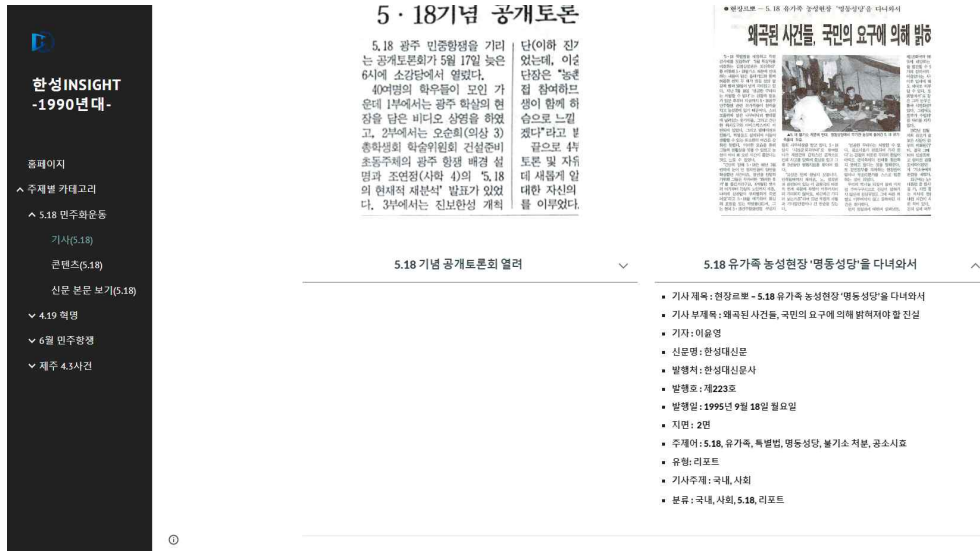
D

한성INSIGHT -1990년대-

홈페이지

주제별 카테고리

5.18 민주화운동

기사(5.18)

콘텐츠(5.18)

신문 본문 보기(5.18)

4.19 혁명

6월 민주항쟁

제주 4.3사건

5 · 18기념 공개토론

5.18 광주 민중항쟁을 기리는 공개토론회가 5월 17일 늦은 6시에 소강당에서 열렸다.

40여명의 학우들이 모인 가운데 1부에서는 광주 학살의 현장을 담은 비디오 상영을 하였고, 2부에서는 오순희(의상 3) 총학생회 학술위원회 건설준비 초동주체의 광주 항쟁 배경 설명과 조연정(사학 4)의 '5.18의 현재적 재분석' 발표가 있었다. 3부에서는 진보한성 개척

단(이하 진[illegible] 었는데, 이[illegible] 단장은 "농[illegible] 접 참여하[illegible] 생이 함께 하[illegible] 습으로 느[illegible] 겠다"라고 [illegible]

끝으로 4부 토론 및 자유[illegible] 데 새롭게 알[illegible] 대한 자신의 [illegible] 를 이루었다.

● 현장르포 – 5.18 유가족 농성현장 '명동성당'을 다녀와서

왜곡된 사건들, 국민의 요구에 의해 밝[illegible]

5.18 기념 공개토론회 열려

5.18 유가족 농성현장 '명동성당'을 다녀와서

▪ 기사 제목 : 현장르포 – 5.18 유가족 농성현장 '명동성당'을 다녀와서
▪ 기사 부제목 : 왜곡된 사건들, 국민의 요구에 의해 밝혀져야 할 진실
▪ 기자 : 이윤영
▪ 신문명 : 한성대신문
▪ 발행처 : 한성대신문사
▪ 발행호 : 제223호
▪ 발행일 : 1995년 9월 18일 월요일
▪ 지면 : 2면
▪ 주제어 : 5.18, 유가족, 특별법, 명동성당, 불기소 처분, 공소시효
▪ 유형 : 리포트
▪ 기사주제 : 국내, 사회
▪ 분류 : 국내, 사회, 5.18, 리포트